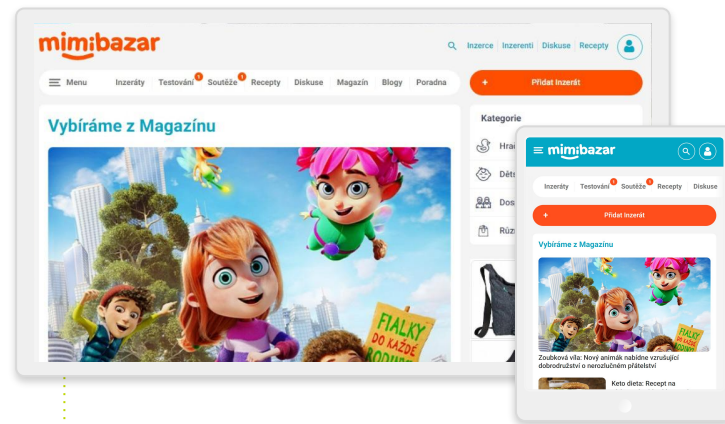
mimibazar

Inzerce | Inzerenti | Diskuse | Recepty

Menu | Inzeráty | Testování 1 | Soutěže 1 | Recepty | Diskuse | Magazín | Blogy | Poradna

+ Přidat inzerát

Vybíráme z Magazínu

FIALKY DO KAŽDÉ RODINY

Kategorie

Hrač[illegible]

Děts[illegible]

Dos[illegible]

Různ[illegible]

mimibazar

Inzeráty | Testování 1 | Soutěže 1 | Recepty | Diskuse

+ Přidat inzerát

Vybíráme z Magazínu

FIALKY DO KAŽDÉ RODINY

Zoubková víla: Nový animák nabídne vzrušující dobrodružství o nerozlučném přátelství

Keto dieta: Recept na